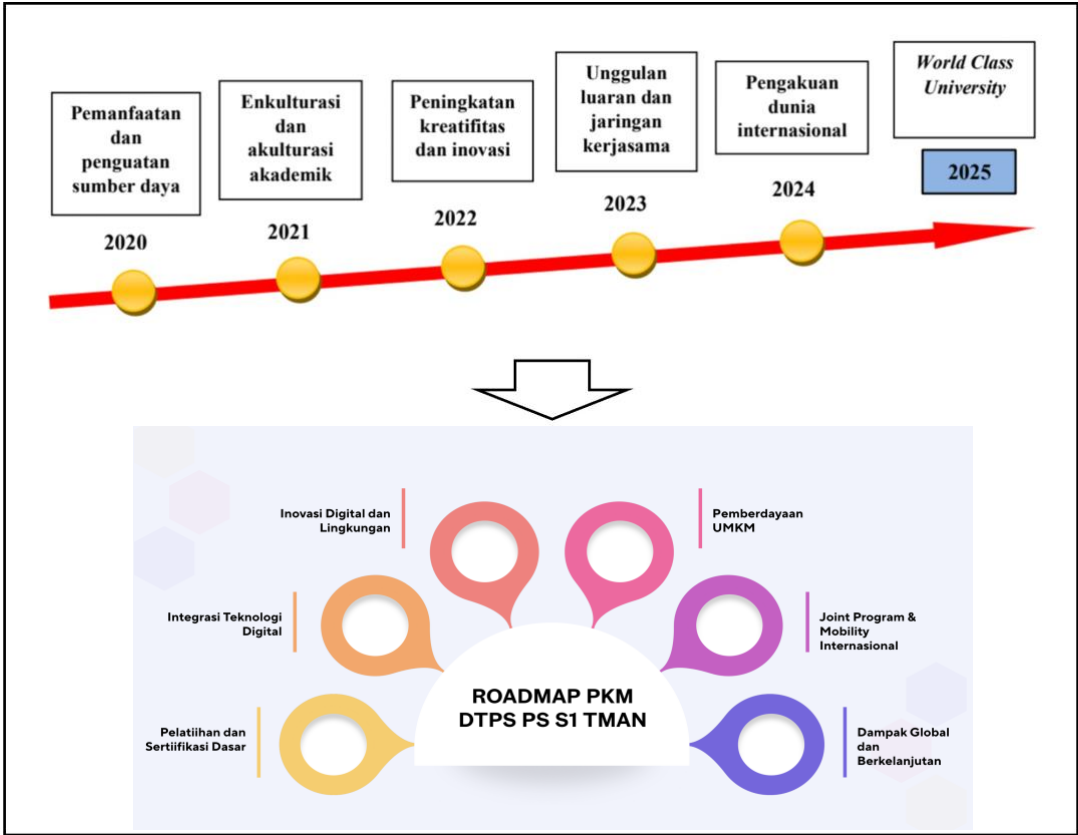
Pemanfaatan dan penguatan sumber daya

2020

Enkulturasi dan akulturasi akademik

2021

Peningkatan kreatifitas dan inovasi

2022

Unggulan luaran dan jaringan kerjasama

2023

Pengakuan dunia internasional

2024

World Class University

2025

Inovasi Digital dan Lingkungan

Pemberdayaan UMKM

Integrasi Teknologi Digital

Joint Program & Mobility Internasional

ROADMAP PKM DTPS PS S1 TMAN

Pelatiihan dan Sertiifikasi Dasar

Dampak Global dan Berkelanjutan